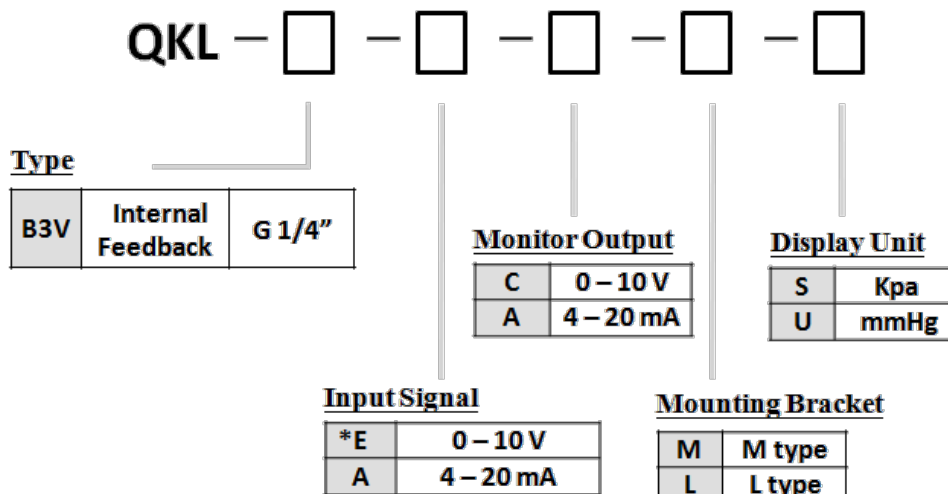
QKL – ☐ – ☐ – ☐ – ☐ – ☐

Type

| B3V | Internal Feedback | G 1/4” |
|---|---|---|

Monitor Output

| C | 0 – 10 V |
|---|---|
| A | 4 – 20 mA |

Display Unit

| S | Kpa |
|---|---|
| U | mmHg |

Input Signal

| *E | 0 – 10 V |
|---|---|
| A | 4 – 20 mA |

Mounting Bracket

| M | M type |
|---|---|
| L | L type |